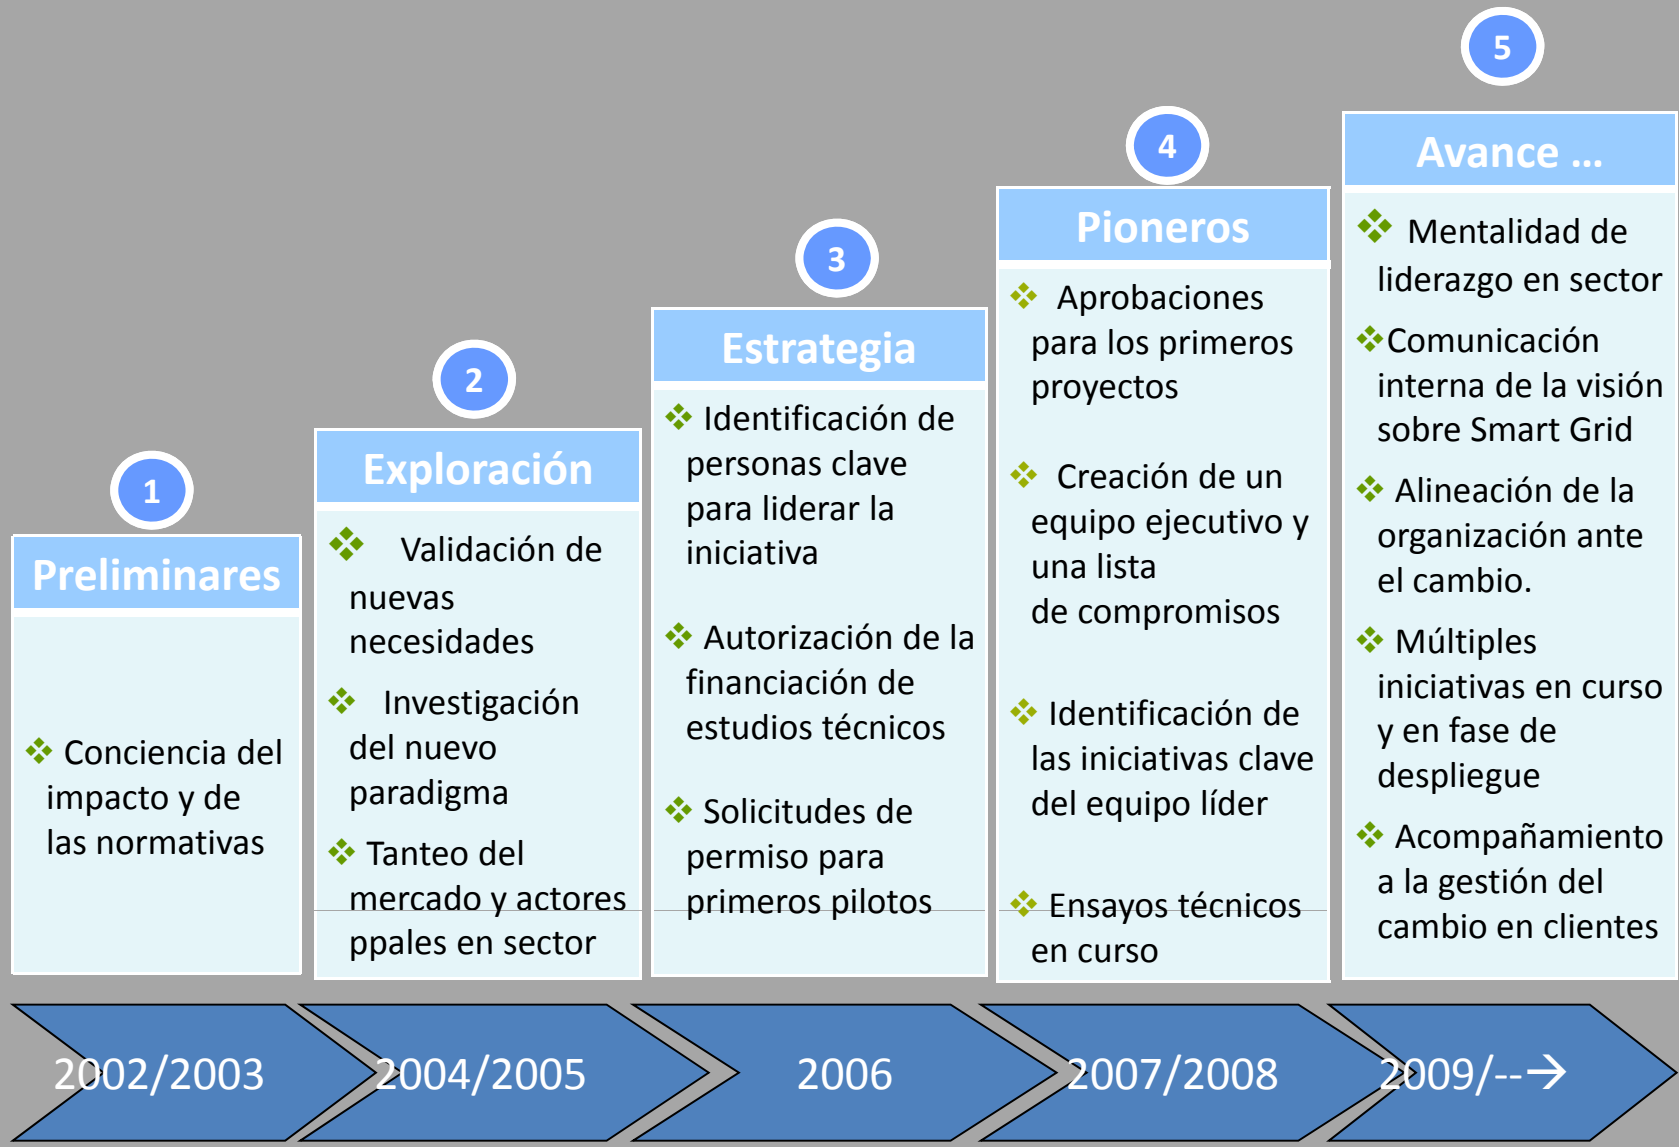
1

Preliminares

❖ Conciencia del impacto y de las normativas

2

Exploración

❖ Validación de nuevas necesidades

❖ Investigación del nuevo paradigma

❖ Tanteo del mercado y actores ppales en sector

3

Estrategia

❖ Identificación de personas clave para liderar la iniciativa

❖ Autorización de la financiación de estudios técnicos

❖ Solicitudes de permiso para primeros pilotos

4

Pioneros

❖ Aprobaciones para los primeros proyectos

❖ Creación de un equipo ejecutivo y una lista de compromisos

❖ Identificación de las iniciativas clave del equipo líder

❖ Ensayos técnicos en curso

5

Avance ...

❖ Mentalidad de liderazgo en sector

❖ Comunicación interna de la visión sobre Smart Grid

❖ Alineación de la organización ante el cambio.

❖ Múltiples iniciativas en curso y en fase de despliegue

❖ Acompañamiento a la gestión del cambio en clientes

2002/2003

2004/2005

2006

2007/2008

2009/--→